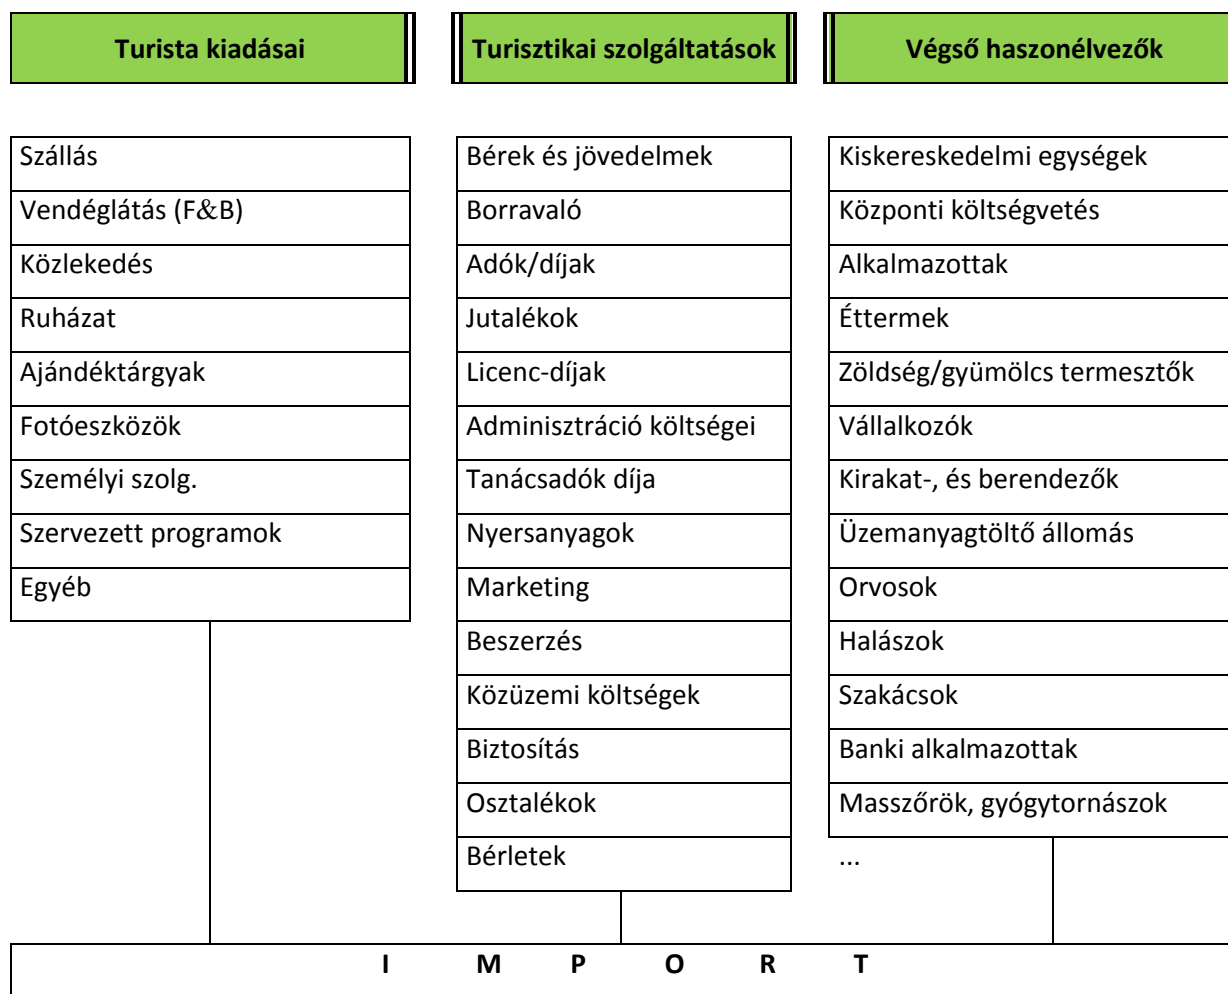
Turista kiadásai

Turisztikai szolgáltatások

Végső haszonélvezők

Szállás
Vendéglátás (F&B)
Közlekedés
Ruházat
Ajándéktárgyak
Fotóeszközök
Személyi szolg.
Szervezett programok
Egyéb

Bérek és jövedelmek
Borravaló
Adók/díjak
Jutalékok
Licenc-díjak
Adminisztráció költségei
Tanácsadók díja
Nyersanyagok
Marketing
Beszerzés
Közüzemi költségek
Biztosítás
Osztalékok
Bérletek

Kiskereskedelmi egységek
Központi költségvetés
Alkalmazottak
Éttermek
Zöldség/gyümölcs termesztők
Vállalkozók
Kirakat-, és berendezők
Üzemanyagtöltő állomás
Orvosok
Halászok
Szakácsok
Banki alkalmazottak
Masszőrök, gyógytornászok
...

I M P O R T